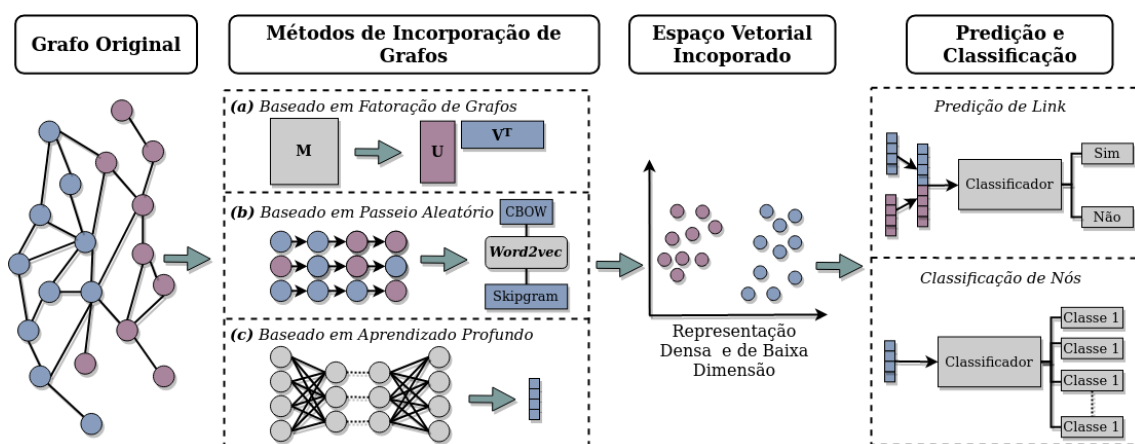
Grafo Original

Métodos de Incorporação de Grafos

Espaço Vetorial Incoporado

Predição e Classificação

(a) Baseado em Fatoração de Grafos

M

U

$V^T$

(b) Baseado em Passeio Aleatório

CBOW

Word2vec

Skipgram

(c) Baseado em Aprendizado Profundo

Representação Densa e de Baixa Dimensão

Predição de Link

Classificador

Sim

Não

Classificação de Nós

Classificador

Classe 1

Classe 1

Classe 1

Classe 1